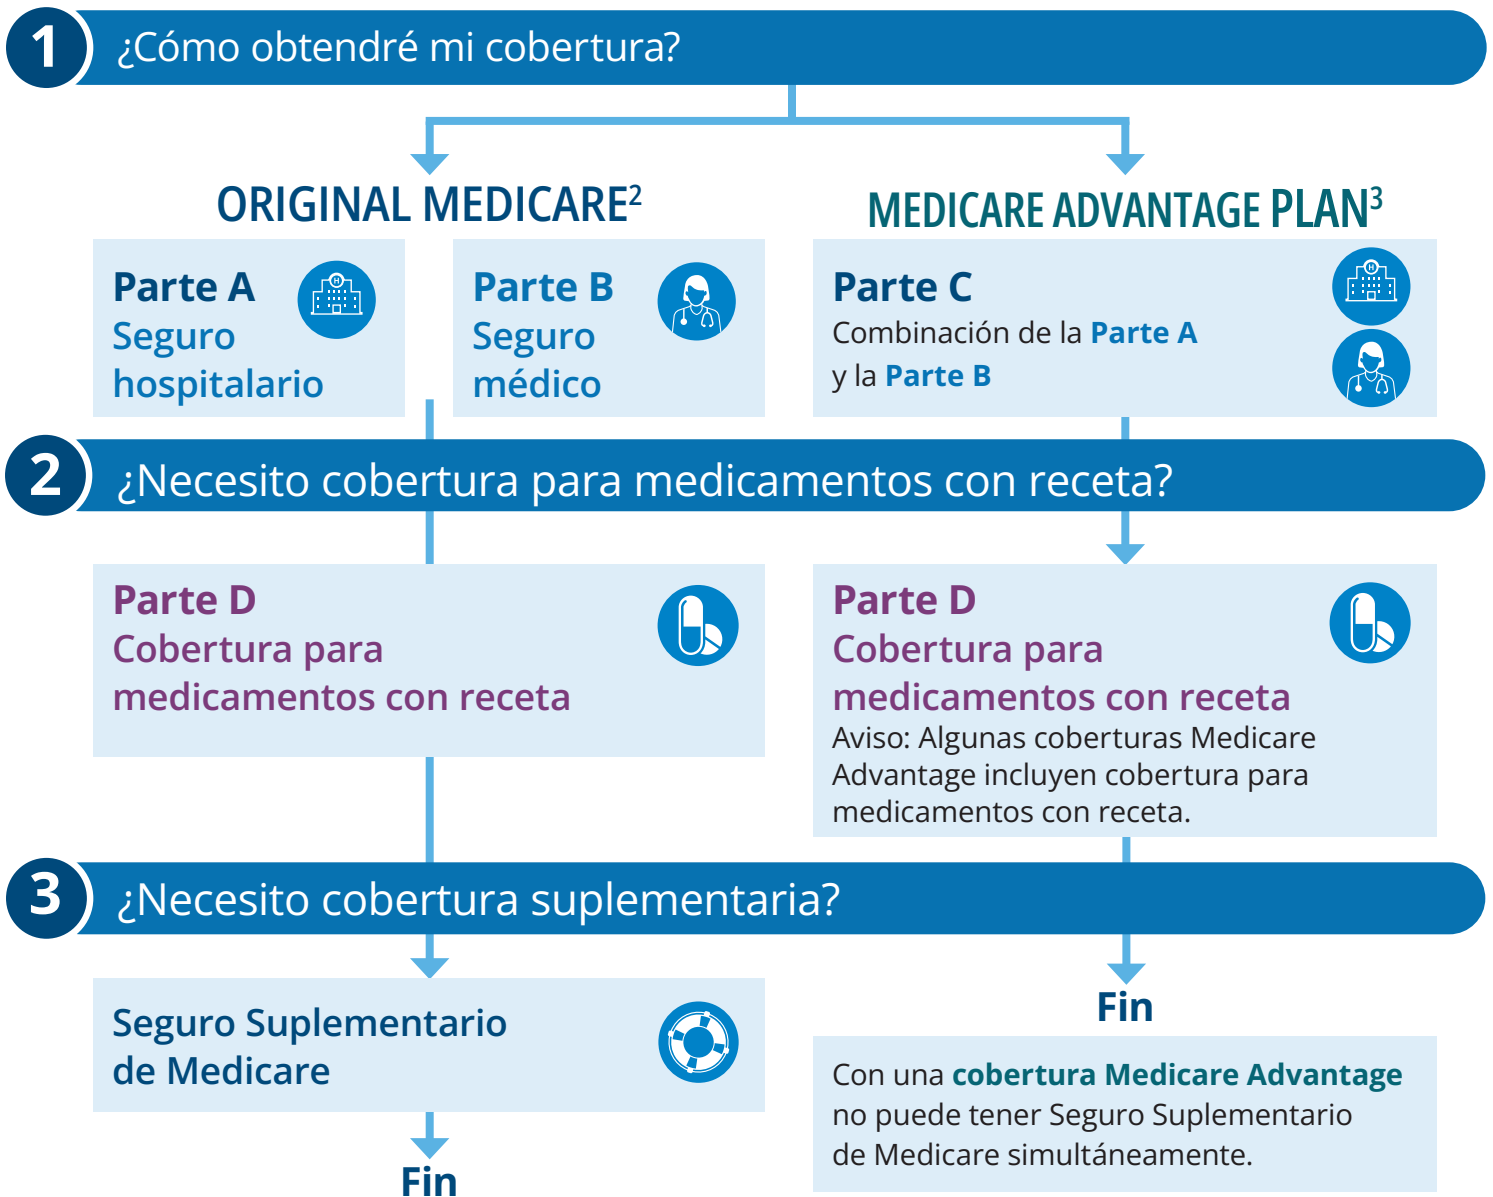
1 ¿Cómo obtendré mi cobertura?

ORIGINAL MEDICARE$^{2}$

MEDICARE ADVANTAGE PLAN$^{3}$

Parte A
Seguro hospitalario

Parte B
Seguro médico

Parte C
Combinación de la Parte A y la Parte B

2 ¿Necesito cobertura para medicamentos con receta?

Parte D
Cobertura para medicamentos con receta

Parte D
Cobertura para medicamentos con receta
Aviso: Algunas coberturas Medicare Advantage incluyen cobertura para medicamentos con receta.

3 ¿Necesito cobertura suplementaria?

Seguro Suplementario de Medicare

Fin

Fin

Con una cobertura Medicare Advantage no puede tener Seguro Suplementario de Medicare simultáneamente.